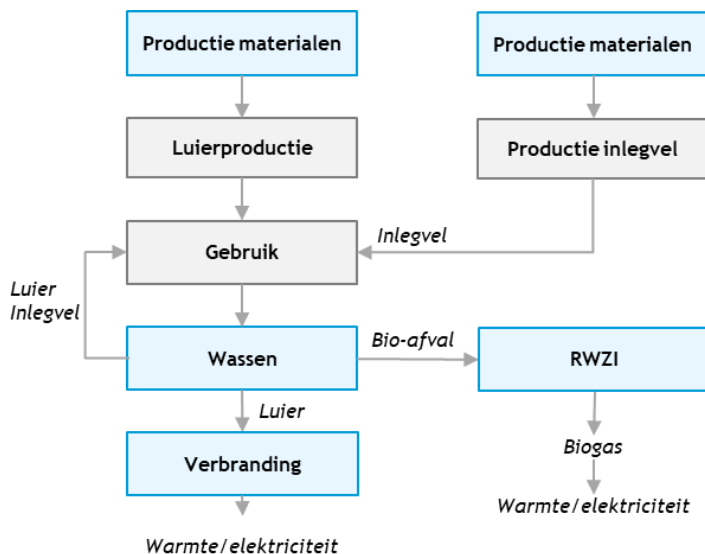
Productie materialen

Productie materialen

Luierproductie

Productie inlegvel

Inlegvel

Gebruik

Luier
Inlegvel

Wassen

Bio-afval

RWZI

Luier

Verbranding

Biogas

Warmte/elektriciteit

Warmte/elektriciteit